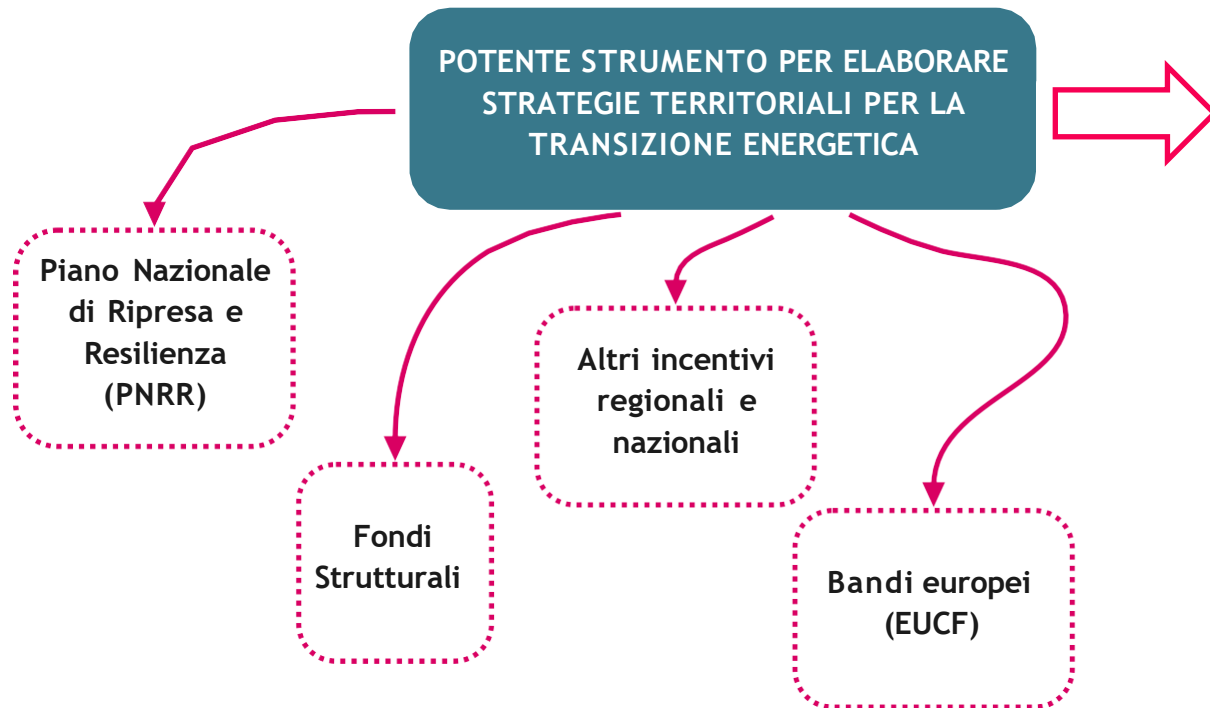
POTENTE STRUMENTO PER ELABORARE STRATEGIE TERRITORIALI PER LA TRANSIZIONE ENERGETICA

Piano Nazionale di Ripresa e Resilienza (PNRR)

Fondi Strutturali

Altri incentivi regionali e nazionali

Bandi europei (EUCF)